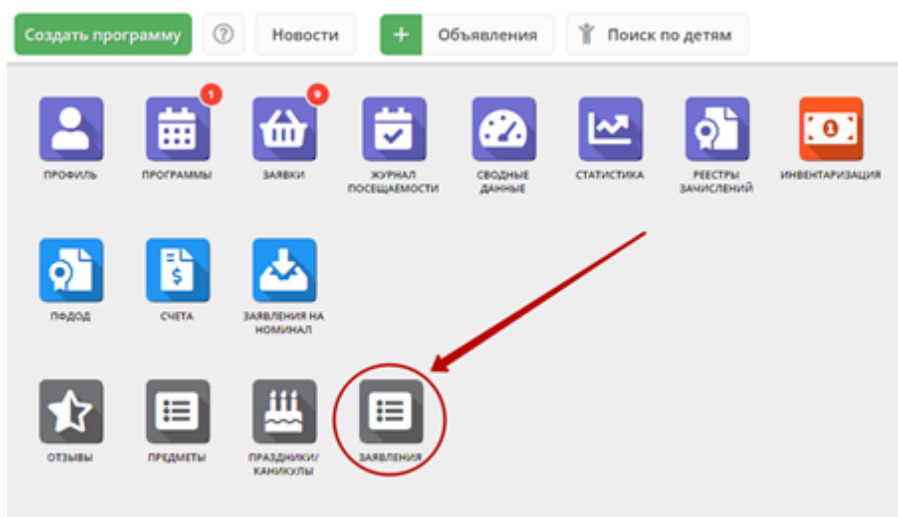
Создать программу
Новости
Объявления
Поиск по детям

ПРОФИЛЬ
1
ПРОГРАММЫ
9
ЗАЯВКИ
ЖУРНАЛ ПОСЕЩАЕМОСТИ
СВОДНЫЕ ДАННЫЕ
СТАТИСТИКА
РЕЕСТРЫ ЗАЧИСЛЕНИЙ
ИНВЕНТАРИЗАЦИЯ

ПФДОД
СЧЕТА
ЗАЯВЛЕНИЯ НА НОМИНАЛ

ОТЗЫВЫ
ПРЕДМЕТЫ
ПРАЗДНИКИ/ КАНИКУЛЫ
ЗАЯВЛЕНИЯ